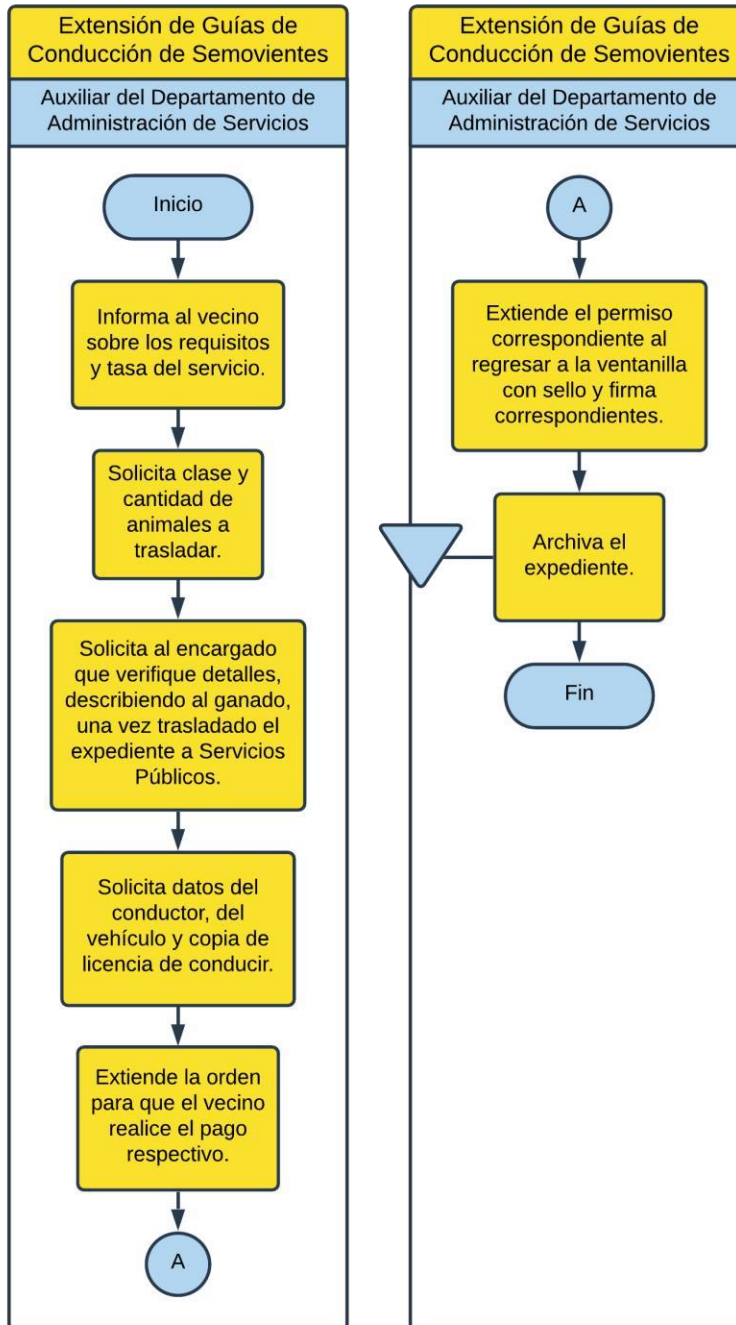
Extensión de Guías de Conducción de Semovientes

Auxiliar del Departamento de Administración de Servicios

Inicio

Informa al vecino sobre los requisitos y tasa del servicio.

Solicita clase y cantidad de animales a trasladar.

Solicita al encargado que verifique detalles, describiendo al ganado, una vez trasladado el expediente a Servicios Públicos.

Solicita datos del conductor, del vehículo y copia de licencia de conducir.

Extiende la orden para que el vecino realice el pago respectivo.

A

Extensión de Guías de Conducción de Semovientes

Auxiliar del Departamento de Administración de Servicios

A

Extiende el permiso correspondiente al regresar a la ventanilla con sello y firma correspondientes.

Archiva el expediente.

Fin